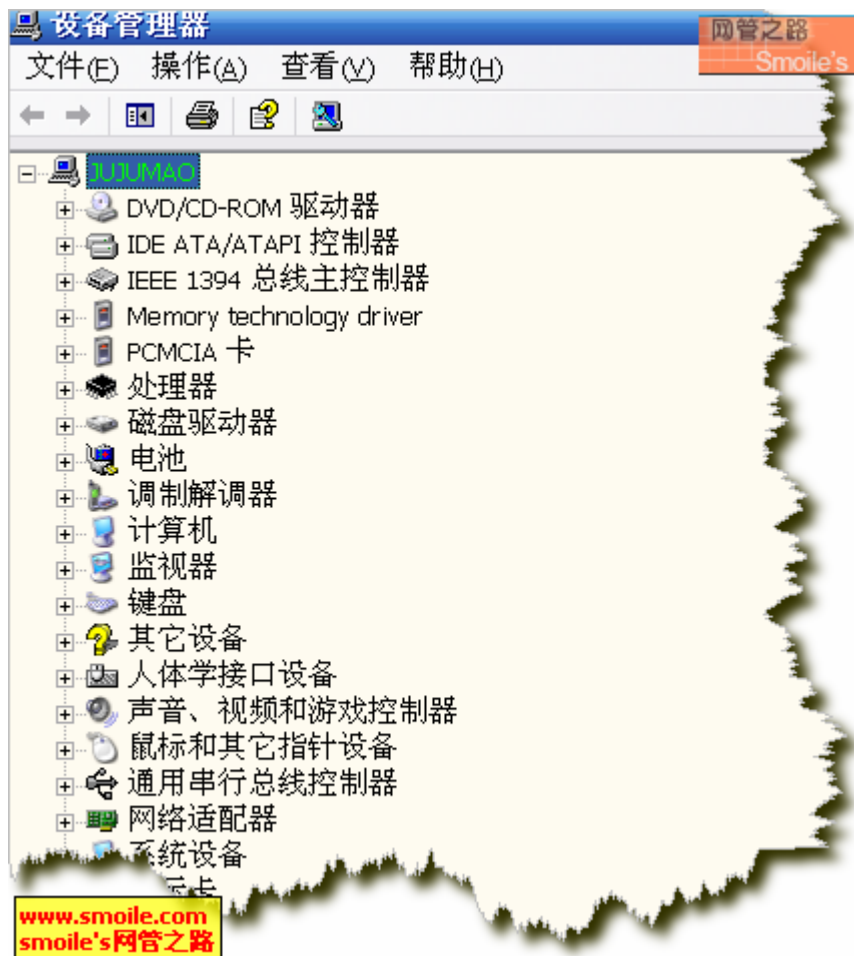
设备管理器

网管之路
Smoile's

文件(F) 操作(A) 查看(V) 帮助(H)

JUJUMAO
DVD/CD-ROM 驱动器
IDE ATA/ATAPI 控制器
IEEE 1394 总线主控制器
Memory technology driver
PCMCIA 卡
处理器
磁盘驱动器
电池
调制解调器
计算机
监视器
键盘
其它设备
人体学接口设备
声音、视频和游戏控制器
鼠标和其它指针设备
通用串行总线控制器
网络适配器
系统设备
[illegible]示卡

www.smoile.com
smoile's网管之路